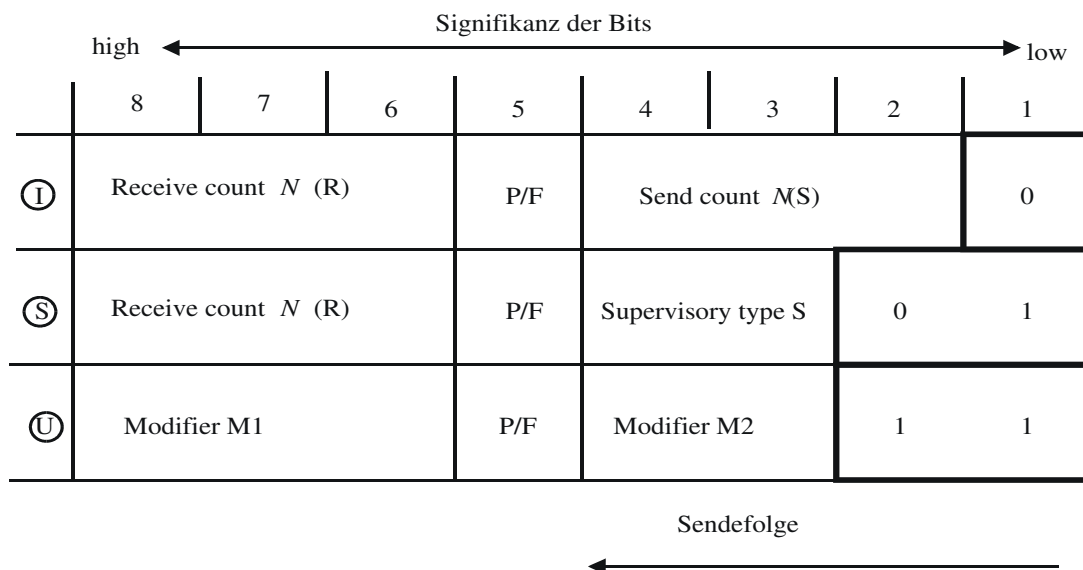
Signifikanz der Bits

high low

| | 8 | 7 | 6 | 5 | 4 | 3 | 2 | 1 |
|---|---|---|---|---|---|---|---|---|
| I | Receive count $N$ (R) | | | P/F | Send count $N$(S) | | | 0 |
| S | Receive count $N$ (R) | | | P/F | Supervisory type S | | 0 | 1 |
| U | Modifier M1 | | | P/F | Modifier M2 | | 1 | 1 |

Sendefolge